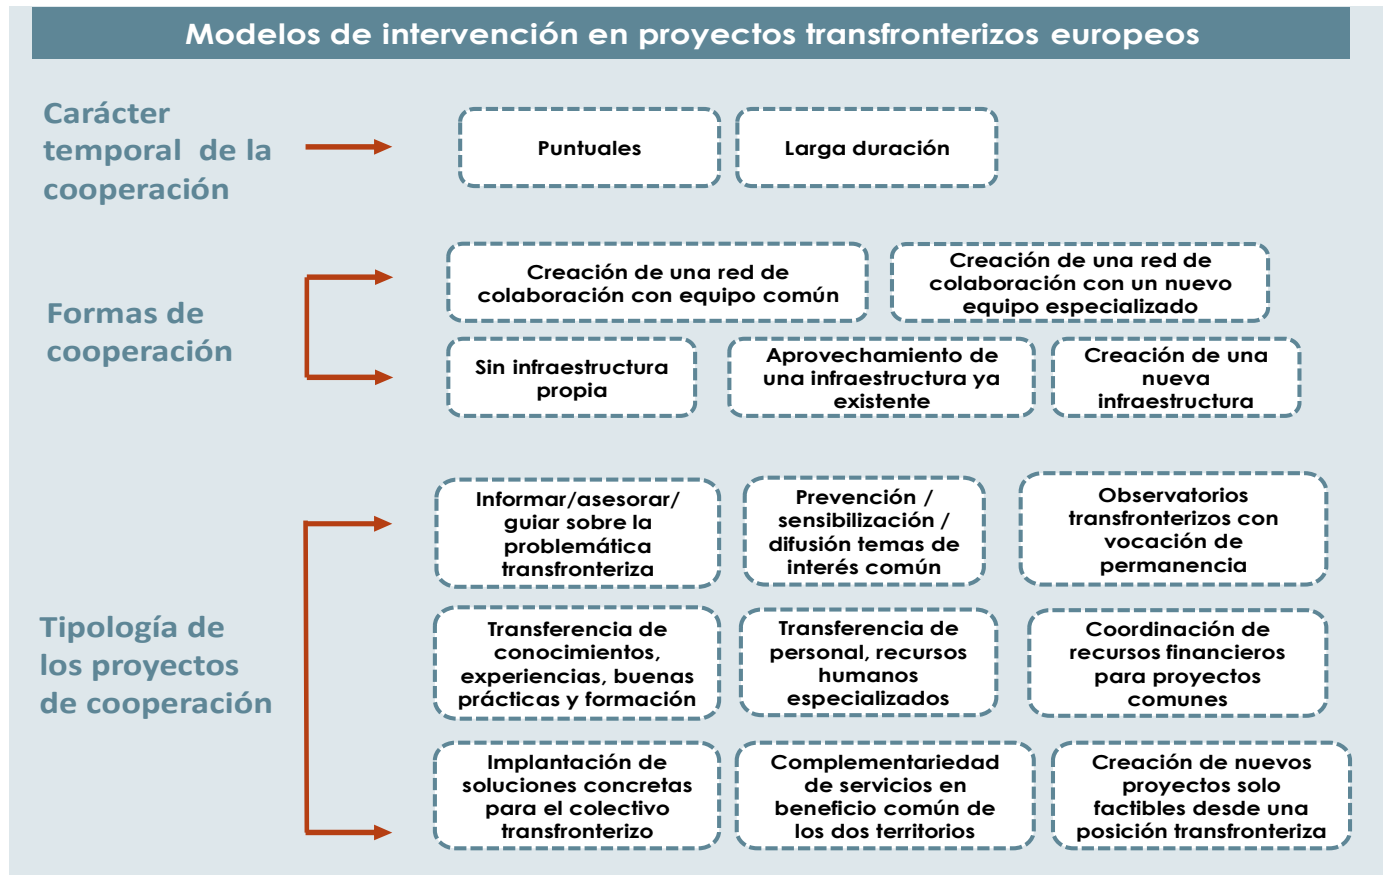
Modelos de intervención en proyectos transfronterizos europeos

Carácter temporal de la cooperación

Puntuales

Larga duración

Formas de cooperación

Creación de una red de colaboración con equipo común

Creación de una red de colaboración con un nuevo equipo especializado

Sin infraestructura propia

Aprovechamiento de una infraestructura ya existente

Creación de una nueva infraestructura

Tipología de los proyectos de cooperación

Informar/asesorar/ guiar sobre la problemática transfronteriza

Prevención / sensibilización / difusión temas de interés común

Observatorios transfronterizos con vocación de permanencia

Transferencia de conocimientos, experiencias, buenas prácticas y formación

Transferencia de personal, recursos humanos especializados

Coordinación de recursos financieros para proyectos comunes

Implantación de soluciones concretas para el colectivo transfronterizo

Complementariedad de servicios en beneficio común de los dos territorios

Creación de nuevos proyectos solo factibles desde una posición transfronteriza